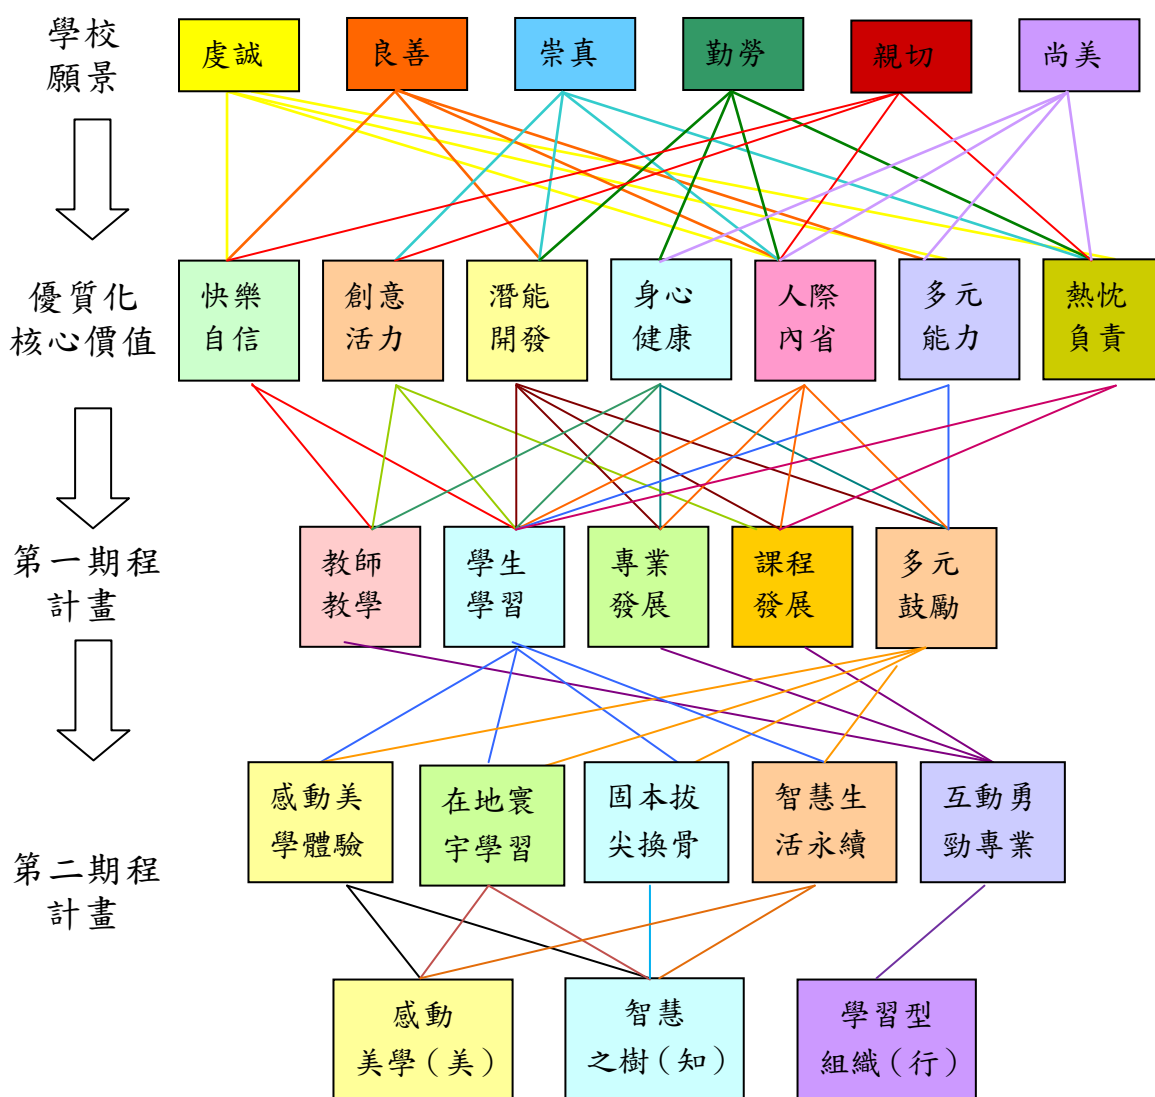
學校願景

虔誠
良善
崇真
勤勞
親切
尚美

優質化核心價值

快樂自信
創意活力
潛能開發
身心健康
人際內省
多元能力
熱忱負責

第一期程計畫

教師教學
學生學習
專業發展
課程發展
多元鼓勵

第二期程計畫

感動美學體驗
在地寰宇學習
固本拔尖換骨
智慧生活永續
互動勇勁專業

感動美學（美）
智慧之樹（知）
學習型組織（行）